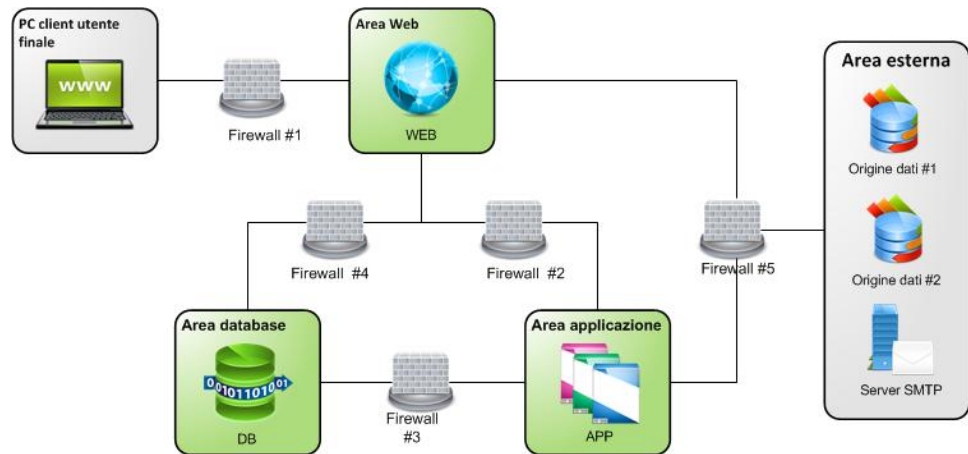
PC client utente finale

WWW

Firewall #1

Area Web

WEB

Area esterna

Origine dati #1

Origine dati #2

Server SMTP

Firewall #4

Firewall #2

Firewall #5

Area database

0101101001

DB

Firewall #3

Area applicazione

APP